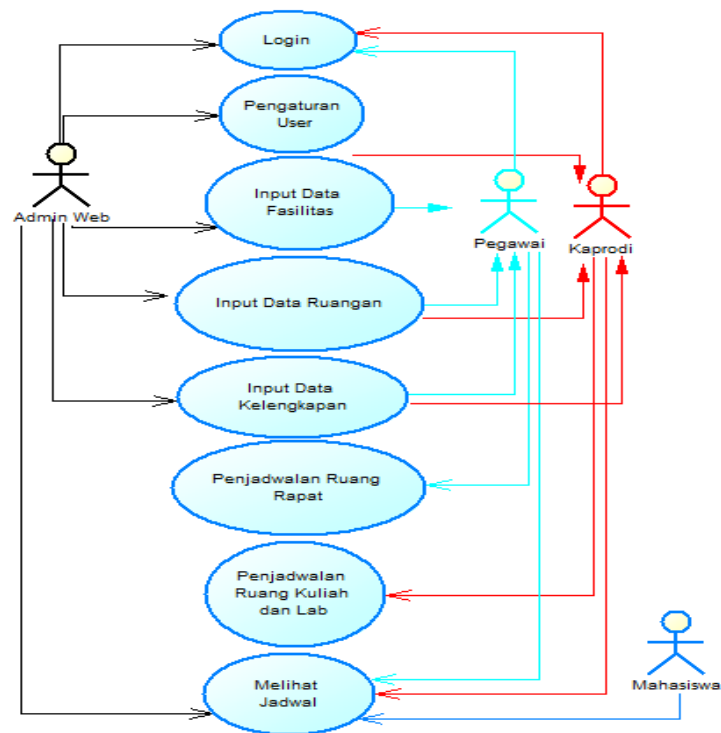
Login

Pengaturan User

Input Data Fasilitas

Input Data Ruangan

Input Data Kelengkapan

Penjadwalan Ruang Rapat

Penjadwalan Ruang Kuliah dan Lab

Melihat Jadwal

Admin Web

Pegawai

Kaprodi

Mahasiswa